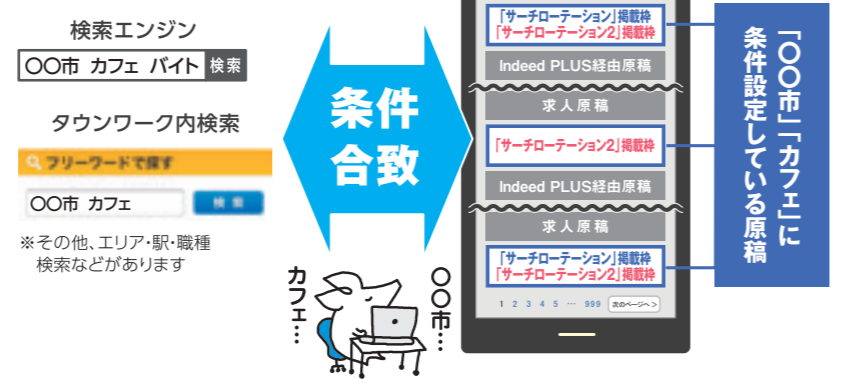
検索エンジン

〇〇市 カフェ バイト 検索

タウンワーク内検索

フリーワードで探す

〇〇市 カフェ 検索

※その他、エリア・駅・職種検索などがあります

条件合致

カフェ…

〇〇市…

「サーチローテーション」掲載枠
「サーチローテーション2」掲載枠

Indeed PLUS経由原稿

求人原稿

「サーチローテーション2」掲載枠

Indeed PLUS経由原稿

求人原稿

「サーチローテーション」掲載枠
「サーチローテーション2」掲載枠

1 2 3 4 5 … 999 次のページへ

「〇〇市」「カフェ」に条件設定している原稿